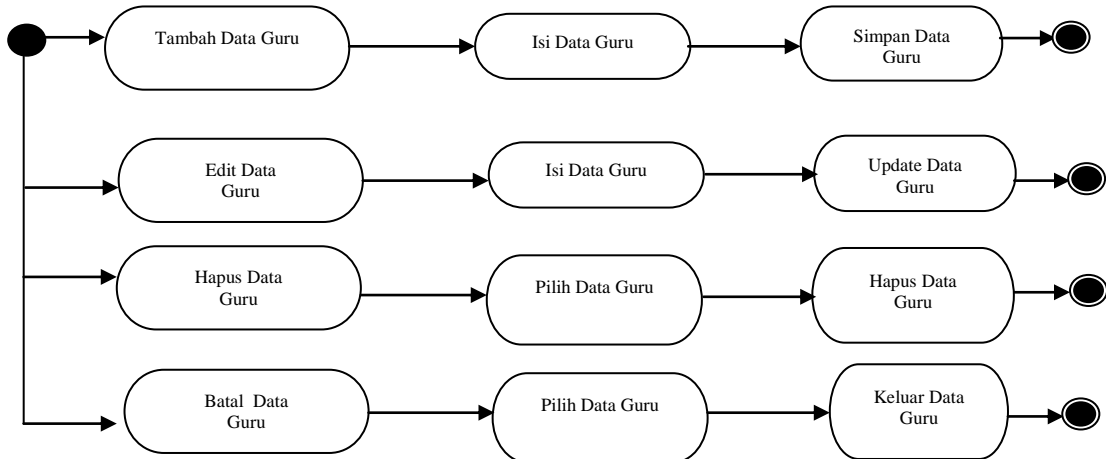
Tambah Data Guru

Isi Data Guru

Simpan Data Guru

Edit Data Guru

Isi Data Guru

Update Data Guru

Hapus Data Guru

Pilih Data Guru

Hapus Data Guru

Batal Data Guru

Pilih Data Guru

Keluar Data Guru